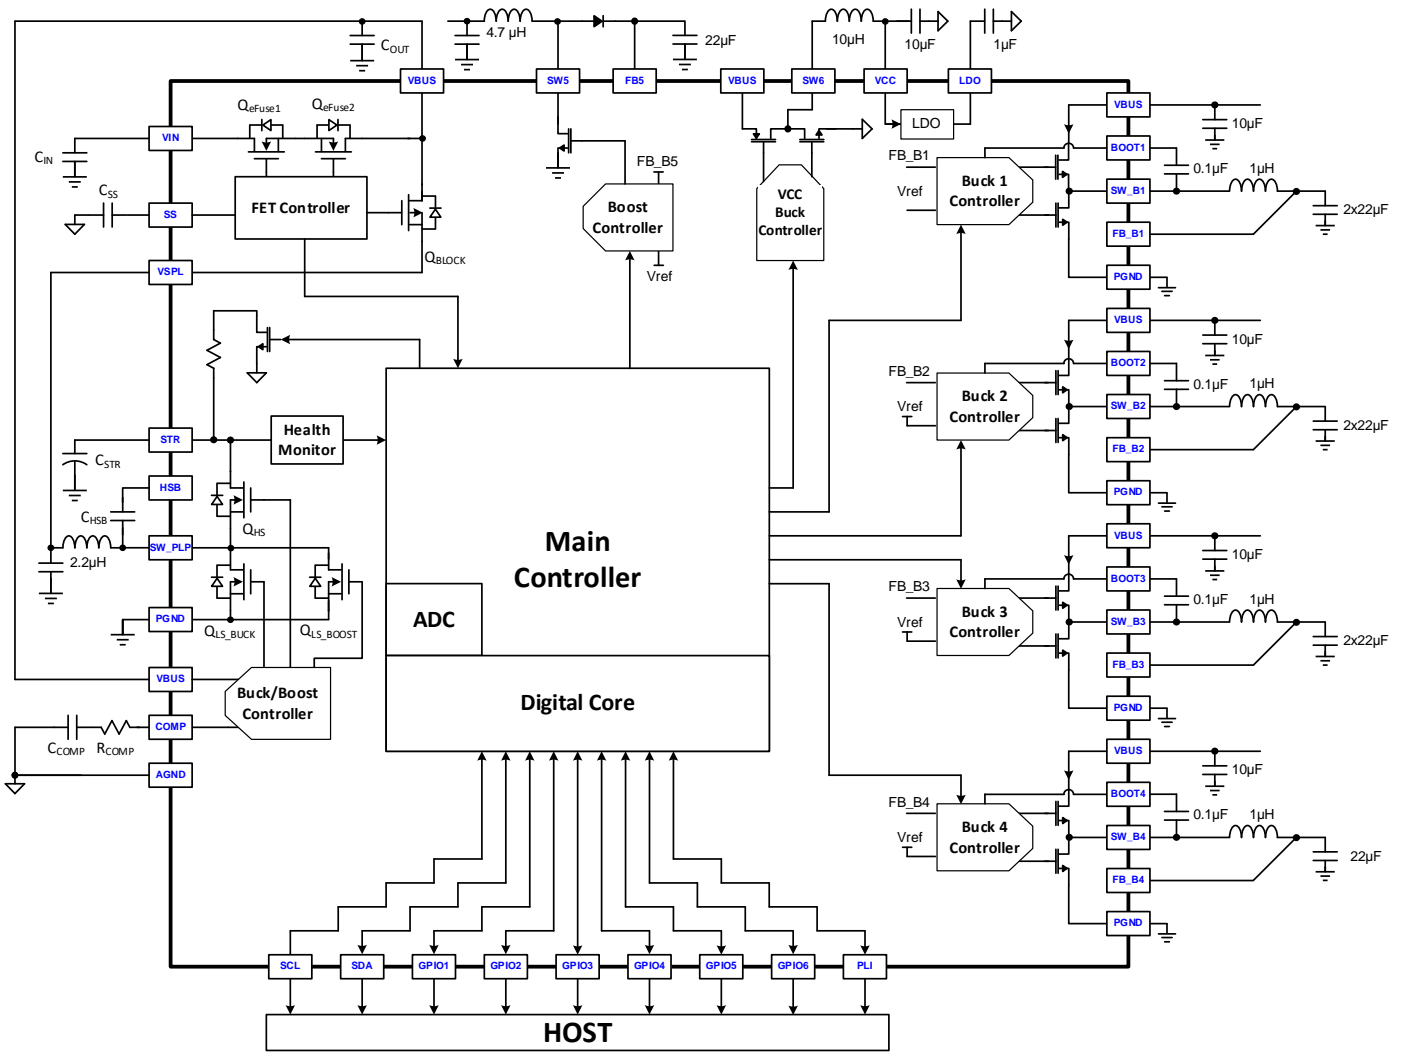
$C_{OUT}$
4.7 μH
22μF
10μH
10μF
1μF
VBUS
SW5
FB5
VBUS
SW6
VCC
LDO
LDO
$Q_{eFuse1}$
$Q_{eFuse2}$
VIN
$C_{IN}$
$C_{SS}$
SS
FET Controller
$Q_{BLOCK}$
VSPL
FB_B5
Boost Controller
Vref
VCC Buck Controller
VBUS
BOOT1
10μF
0.1μF
1μH
FB_B1
Buck 1 Controller
Vref
SW_B1
2x22μF
FB_B1
PGND
VBUS
10μF
BOOT2
0.1μF
1μH
FB_B2
Buck 2 Controller
Vref
SW_B2
2x22μF
FB_B2
PGND
Health Monitor
STR
$C_{STR}$
HSB
$C_{HSB}$
$Q_{HS}$
2.2μH
SW_PLP
Main Controller
ADC
PGND
$Q_{LS\_BUCK}$
$Q_{LS\_BOOST}$
VBUS
Buck/Boost Controller
Digital Core
COMP
$C_{COMP}$
$R_{COMP}$
AGND
VBUS
10μF
BOOT3
0.1μF
1μH
FB_B3
Buck 3 Controller
Vref
SW_B3
2x22μF
FB_B3
PGND
VBUS
10μF
BOOT4
0.1μF
1μH
FB_B4
Buck 4 Controller
Vref
SW_B4
22μF
FB_B4
PGND
SCL
SDA
GPIO1
GPIO2
GPIO3
GPIO4
GPIO5
GPIO6
PLI
HOST